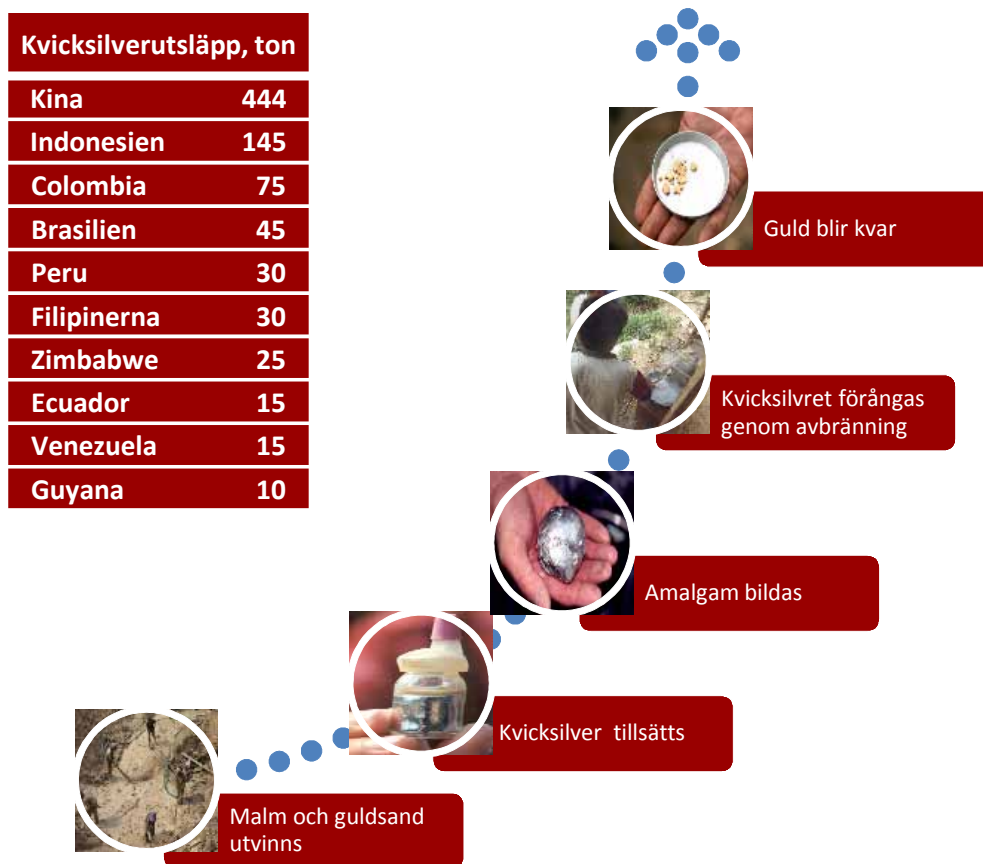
| Kvicksilverutsläpp, ton | |
|---|---|
| Kina | 444 |
| Indonesien | 145 |
| Colombia | 75 |
| Brasilien | 45 |
| Peru | 30 |
| Filipinerna | 30 |
| Zimbabwe | 25 |
| Ecuador | 15 |
| Venezuela | 15 |
| Guyana | 10 |

Guld blir kvar

Kvicksilvret förångas genom avbränning

Amalgam bildas

Kvicksilver tillsätts

Malm och guldsand utvinns